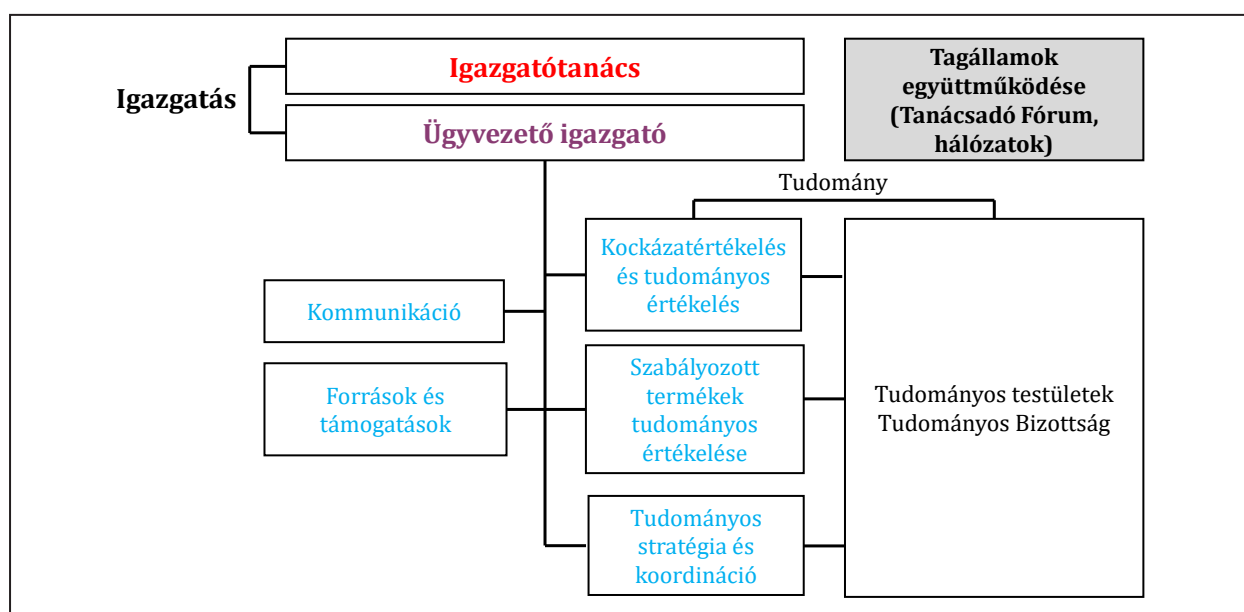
Igazgatás

Igazgatótanács

Ügyvezető igazgató

Tagállamok együttműködése (Tanácsadó Fórum, hálózatok)

Tudomány

Kommunikáció

Források és támogatások

Kockázatértékelés és tudományos értékelés

Szabályozott termékek tudományos értékelése

Tudományos stratégia és koordináció

Tudományos testületek Tudományos Bizottság